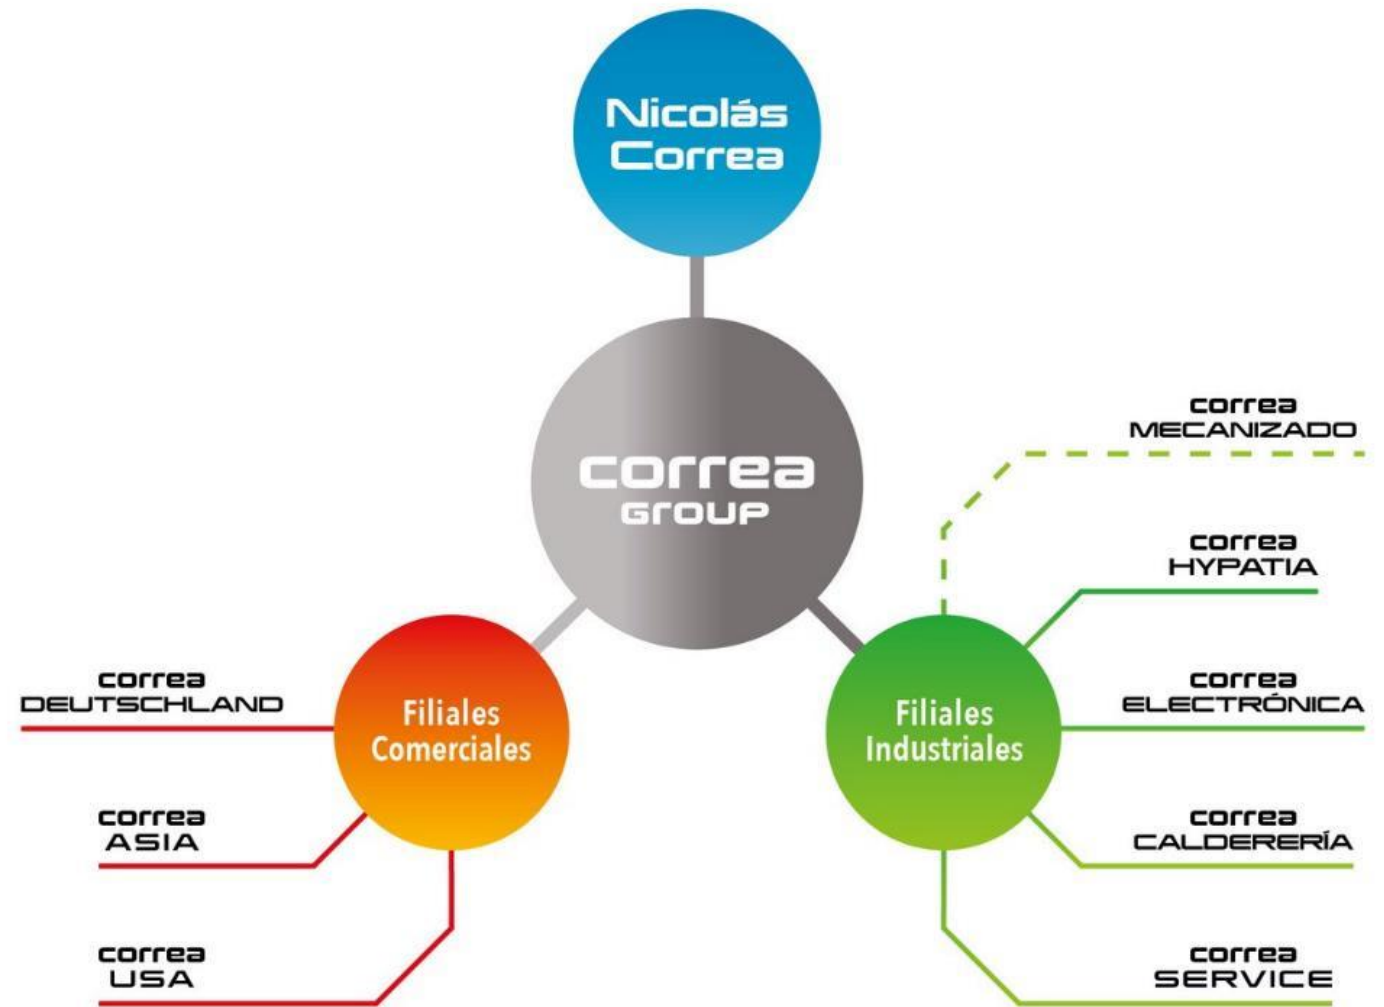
Nicolás Correa

correa GROUP

correa MECANIZADO

correa HYPATIA

correa DEUTSCHLAND

Filiales Comerciales

Filiales Industriales

correa ELECTRÓNICA

correa ASIA

correa CALDERERÍA

correa USA

correa SERVICE